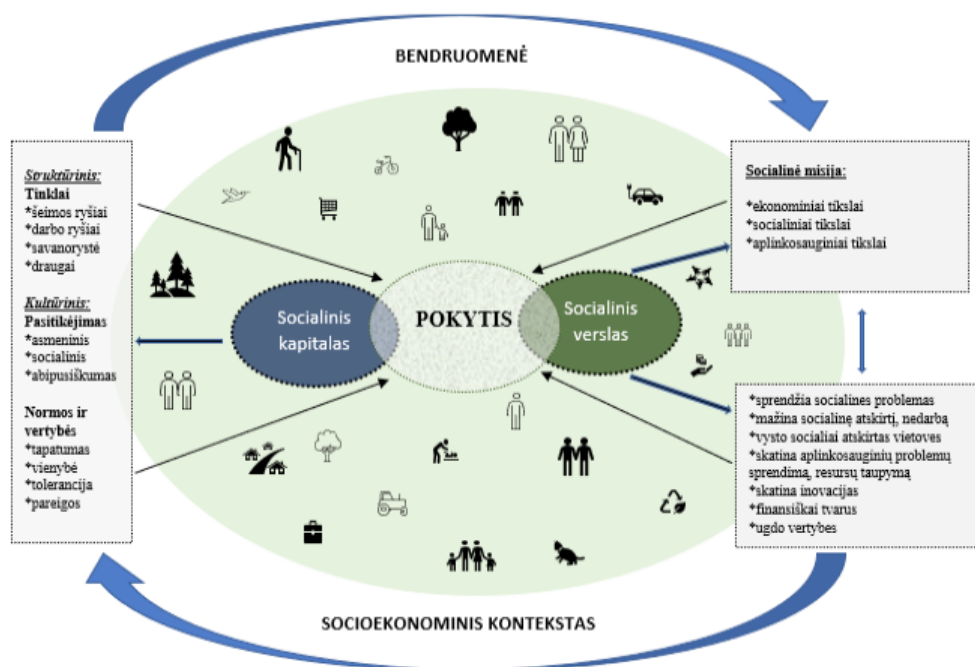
BENDRUOMENĖ

Struktūrinis:
Tinklai
*šeimos ryšiai
*darbo ryšiai
*savanorystė
*draugai

Kultūrinis:
Pasitikėjimas
*asmeninis
*socialinis
*abipusiškumas

Normos ir vertybės
*tapatumas
*vienybė
*tolerancija
*pareigos

Socialinis kapitalas

POKYTIS

Socialinis verslas

Socialinė misija:

*ekonominiai tikslai
*socialiniai tikslai
*aplinkosauginiai tikslai

*sprendžia socialines problemas
*mažina socialinę atskirtį, nedarbą
*vysto socialiai atskirtas vietoves
*skatina aplinkosauginių problemų sprendimą, resursų taupymą
*skatina inovacijas
*finansiškai tvarus
*ugdo vertybes

SOCIOEKONOMINIS KONTEKSTAS